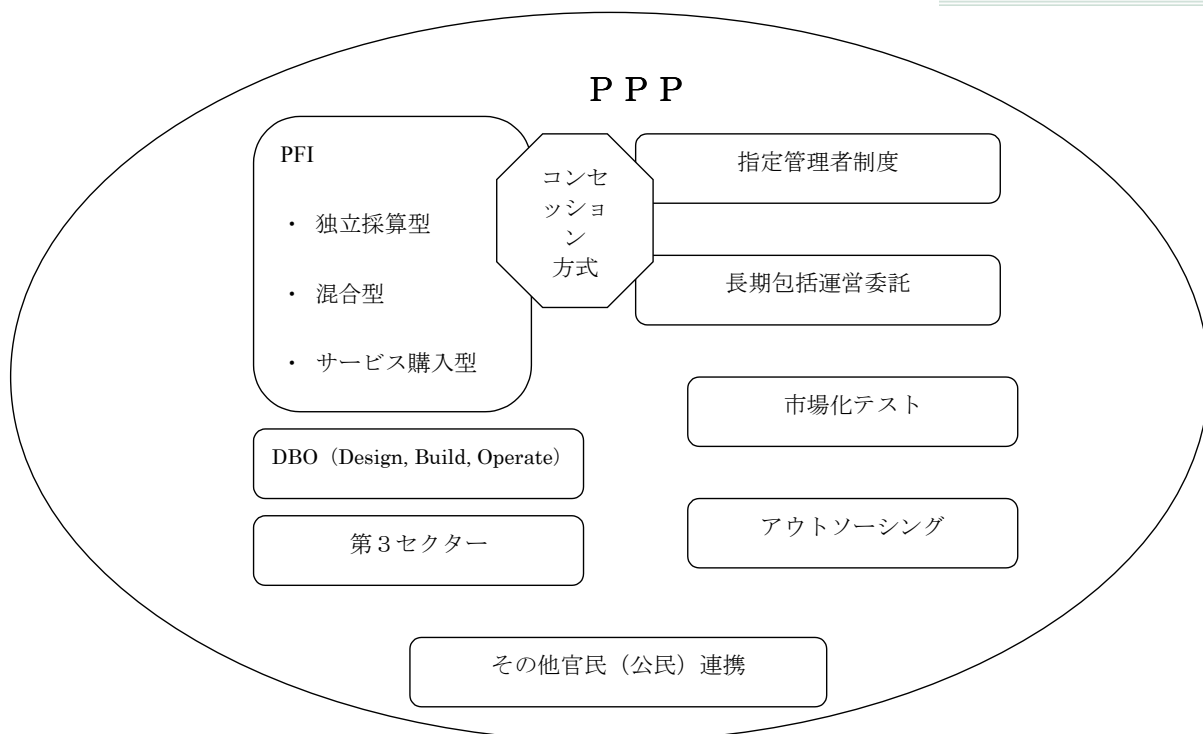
ＰＰＰ

PFI

・ 独立採算型

・ 混合型

・ サービス購入型

コンセッション方式

指定管理者制度

長期包括運営委託

市場化テスト

DBO（Design, Build, Operate）

第３セクター

アウトソーシング

その他官民（公民）連携